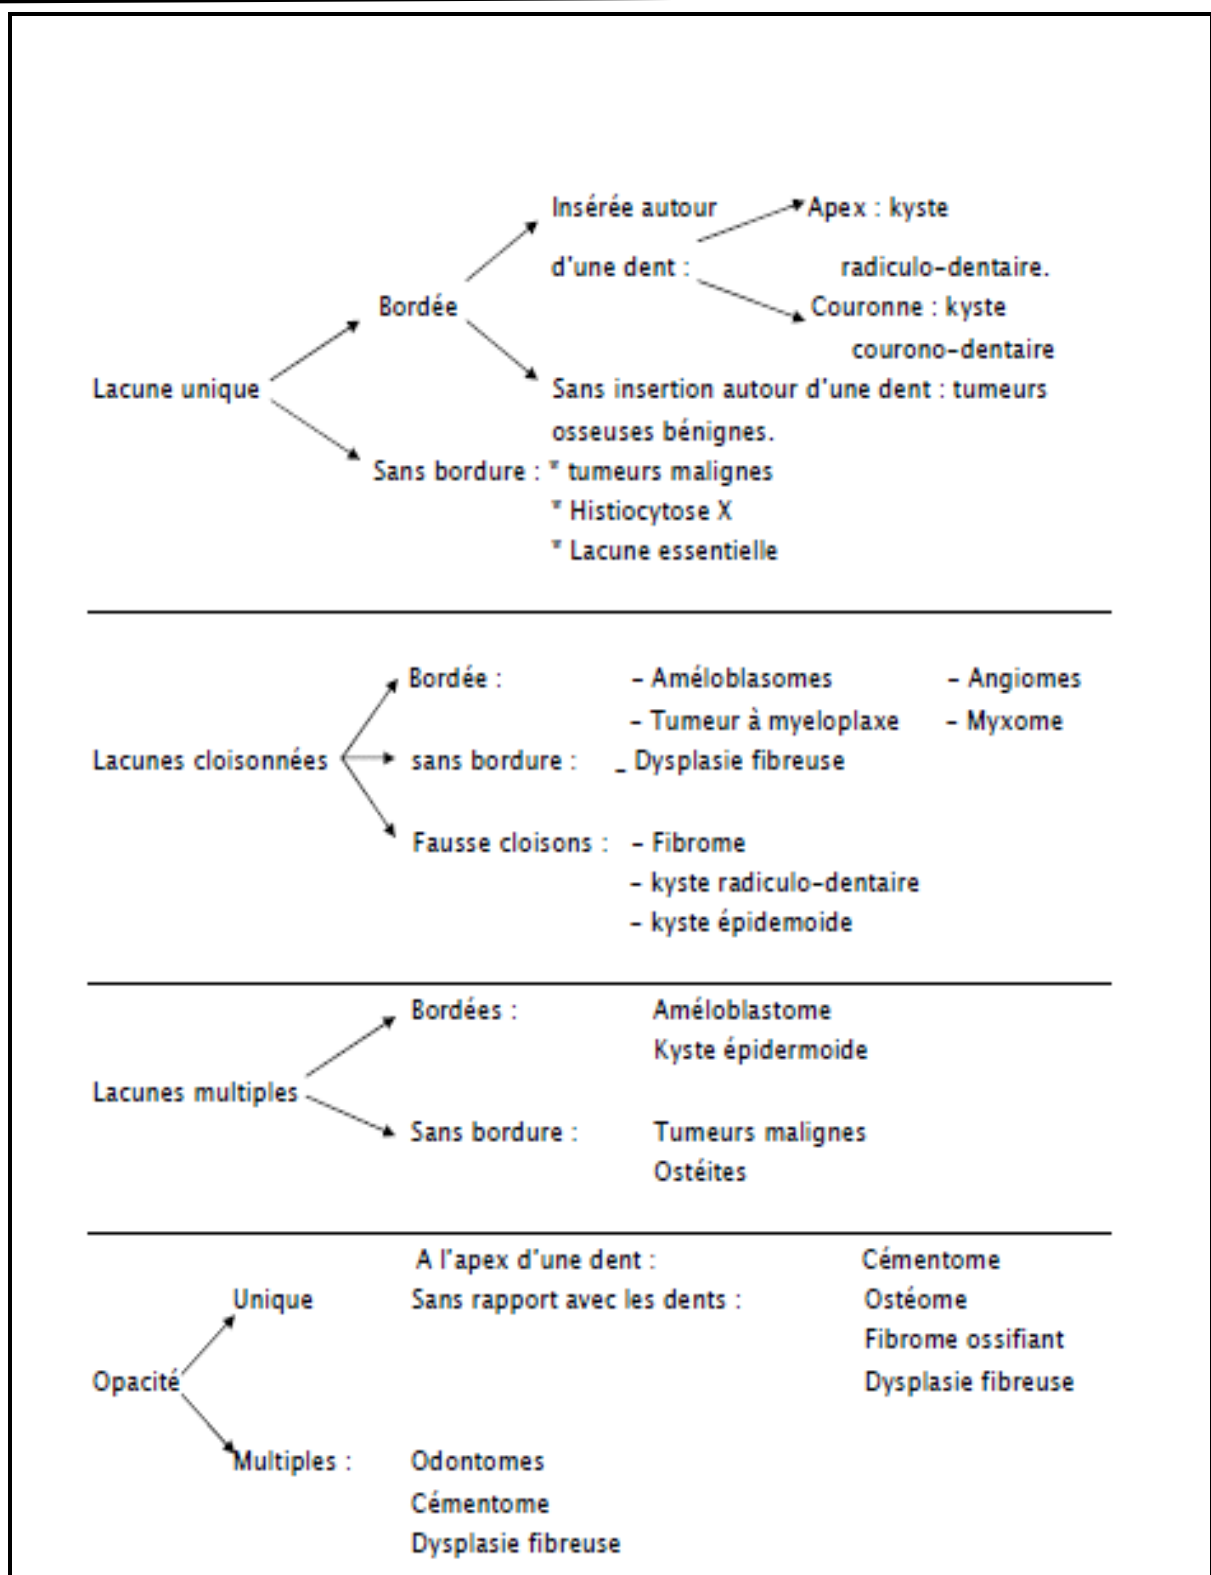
Insérée autour d'une dent : Apex : kyste radiculo-dentaire.
Couronne : kyste courono-dentaire

Lacune unique

Bordée

Sans insertion autour d'une dent : tumeurs osseuses bénignes.

Sans bordure : * tumeurs malignes
* Histiocytose X
* Lacune essentielle

Lacunes cloisonnées

Bordée : - Améloblasomes - Angiomes
- Tumeur à myeloplaxe - Myxome

sans bordure : _ Dysplasie fibreuse

Fausse cloisons : - Fibrome
- kyste radiculo-dentaire
- kyste épidemoide

Lacunes multiples

Bordées : Améloblastome
Kyste épidermoide

Sans bordure : Tumeurs malignes
Ostéites

Opacité

Unique

A l'apex d'une dent : Cémentome
Sans rapport avec les dents : Ostéome
Fibrome ossifiant
Dysplasie fibreuse

Multiples : Odontomes
Cémentome
Dysplasie fibreuse